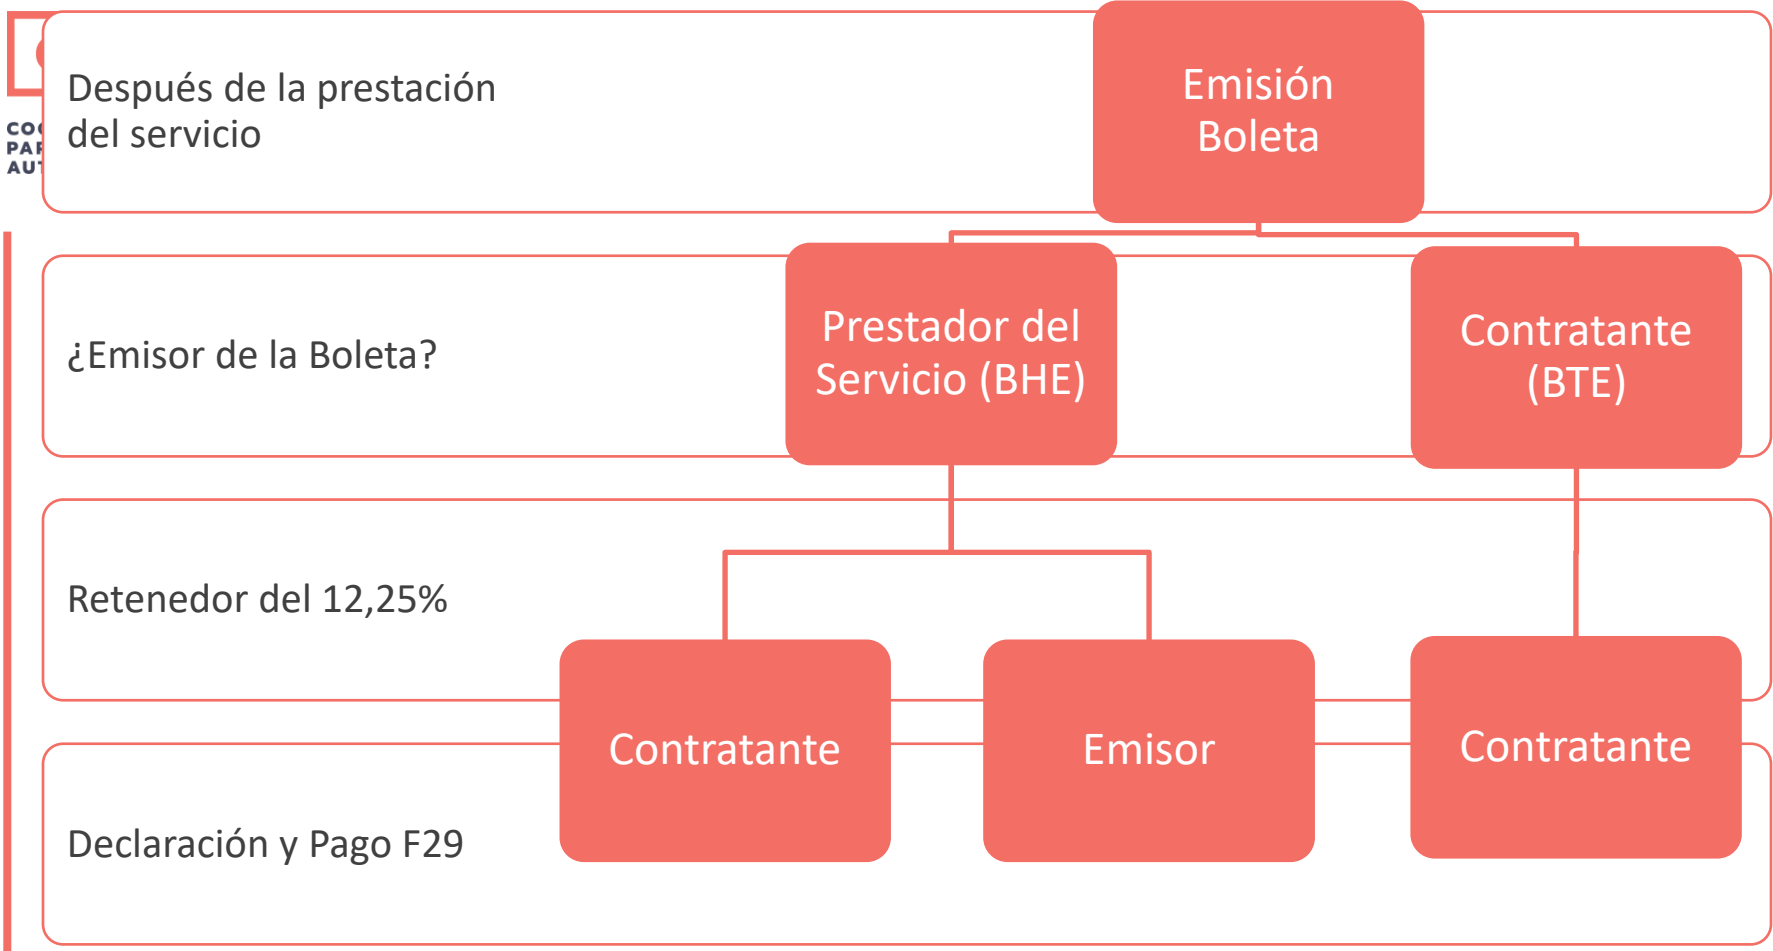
CO
PA
AU

Después de la prestación del servicio

Emisión Boleta

¿Emisor de la Boleta?

Prestador del Servicio (BHE)

Contratante (BTE)

Retenedor del 12,25%

Declaración y Pago F29

Contratante

Emisor

Contratante